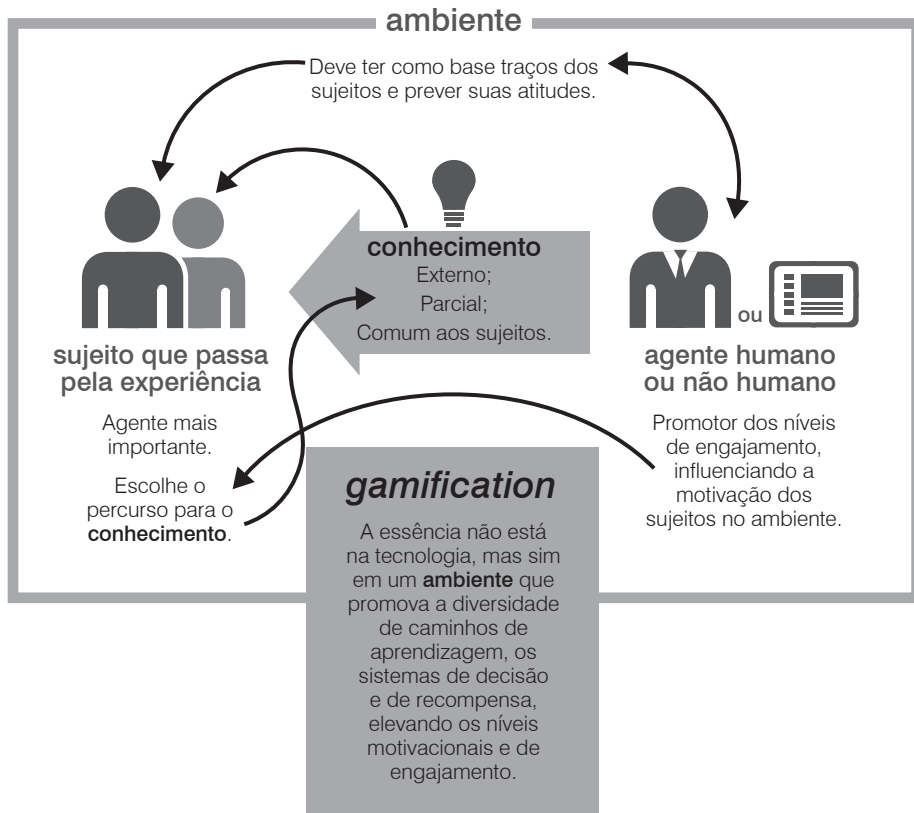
ambiente

Deve ter como base traços dos sujeitos e prever suas atitudes.

conhecimento
Externo;
Parcial;
Comum aos sujeitos.

sujeito que passa pela experiência

Agente mais importante.

Escolhe o percurso para o conhecimento.

ou

agente humano ou não humano

Promotor dos níveis de engajamento, influenciando a motivação dos sujeitos no ambiente.

gamification

A essência não está na tecnologia, mas sim em um ambiente que promova a diversidade de caminhos de aprendizagem, os sistemas de decisão e de recompensa, elevando os níveis motivacionais e de engajamento.